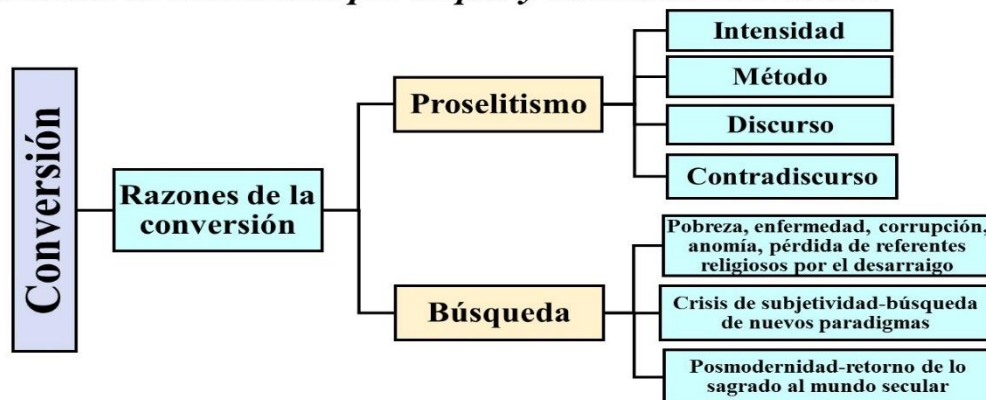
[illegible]

Conversión

Razones de la conversión

Proselitismo

Intensidad

Método

Discurso

Contradiscurso

Búsqueda

Pobreza, enfermedad, corrupción, anomía, pérdida de referentes religiosos por el desarraigo

Crisis de subjetividad-búsqueda de nuevos paradigmas

Posmodernidad-retorno de lo sagrado al mundo secular